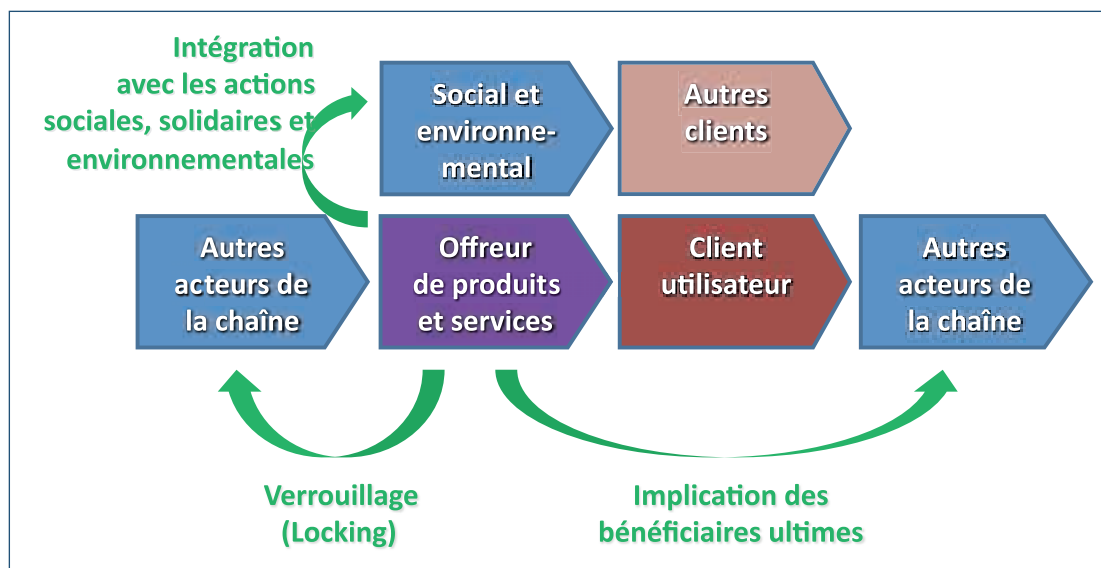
Intégration avec les actions sociales, solidaires et environnementales

Social et environnemental

Autres clients

Autres acteurs de la chaîne

Offreur de produits et services

Client utilisateur

Autres acteurs de la chaîne

Verrouillage (Locking)

Implication des bénéficiaires ultimes